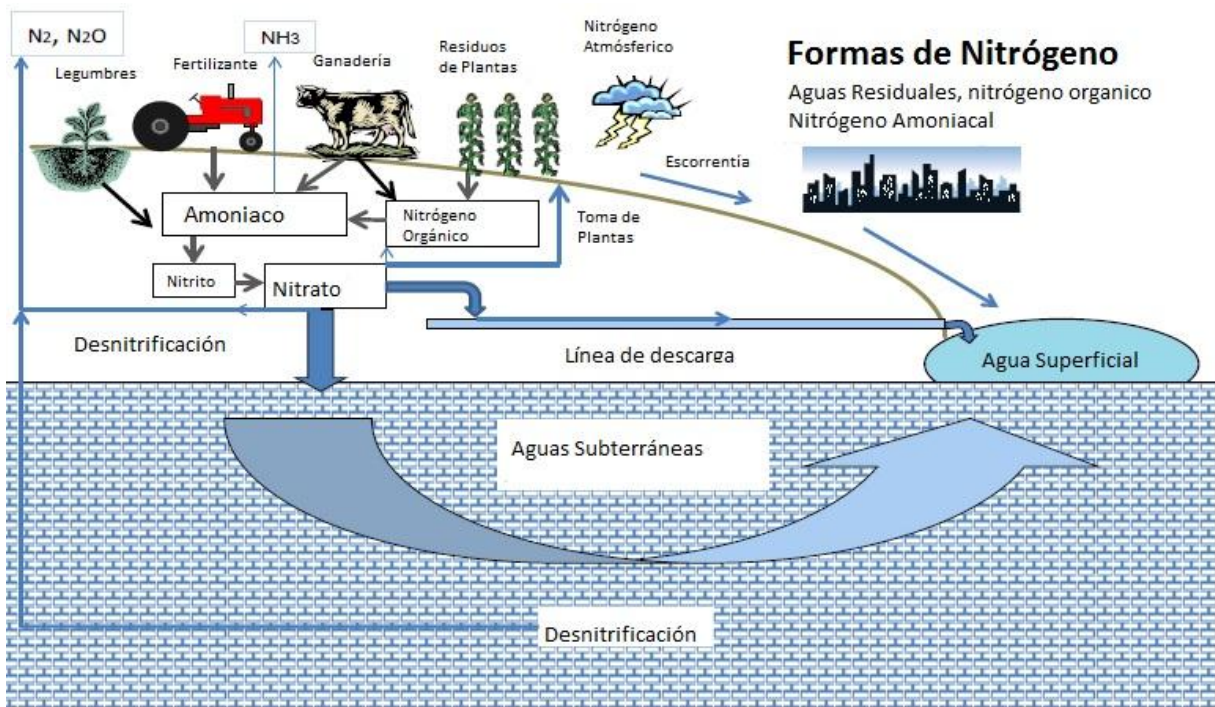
$N_2$, $N_2O$

$NH_3$

Legumbres

Fertilizante

Ganadería

Residuos de Plantas

Nitrógeno Atmósferico

Formas de Nitrógeno

Aguas Residuales, nitrógeno organico
Nitrógeno Amoniacal

Escorrentía

Amoniaco

Nitrógeno Orgánico

Toma de Plantas

Nitrito

Nitrato

Desnitrificación

Línea de descarga

Agua Superficial

Aguas Subterráneas

Desnitrificación